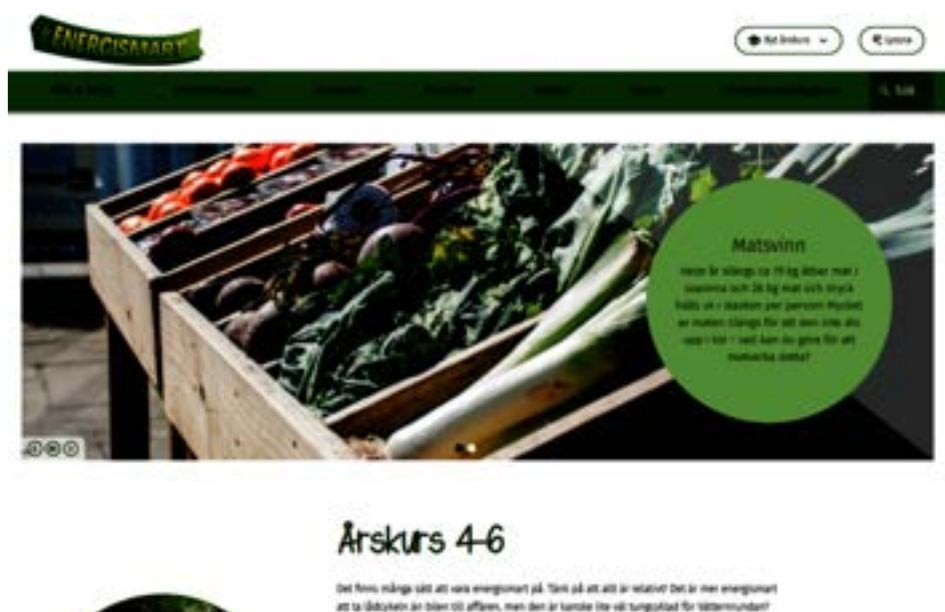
ENERGISMART

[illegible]

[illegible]

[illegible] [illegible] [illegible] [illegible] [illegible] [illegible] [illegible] Sök

Matsvinn

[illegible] är slängs ca 19 kg lättar man i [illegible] och 26 kg mat och dryck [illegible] ut i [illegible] per person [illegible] är maten slängs för att den inte äts upp i tid – vad kan du göra för att motverka detta?

Årskurs 4-6

Det finns många sätt att vara energismart på. Tänk på att allt är relativt! Det är mer energismart att ta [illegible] än bilen till affären, men den är kanske inte väl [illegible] för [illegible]?